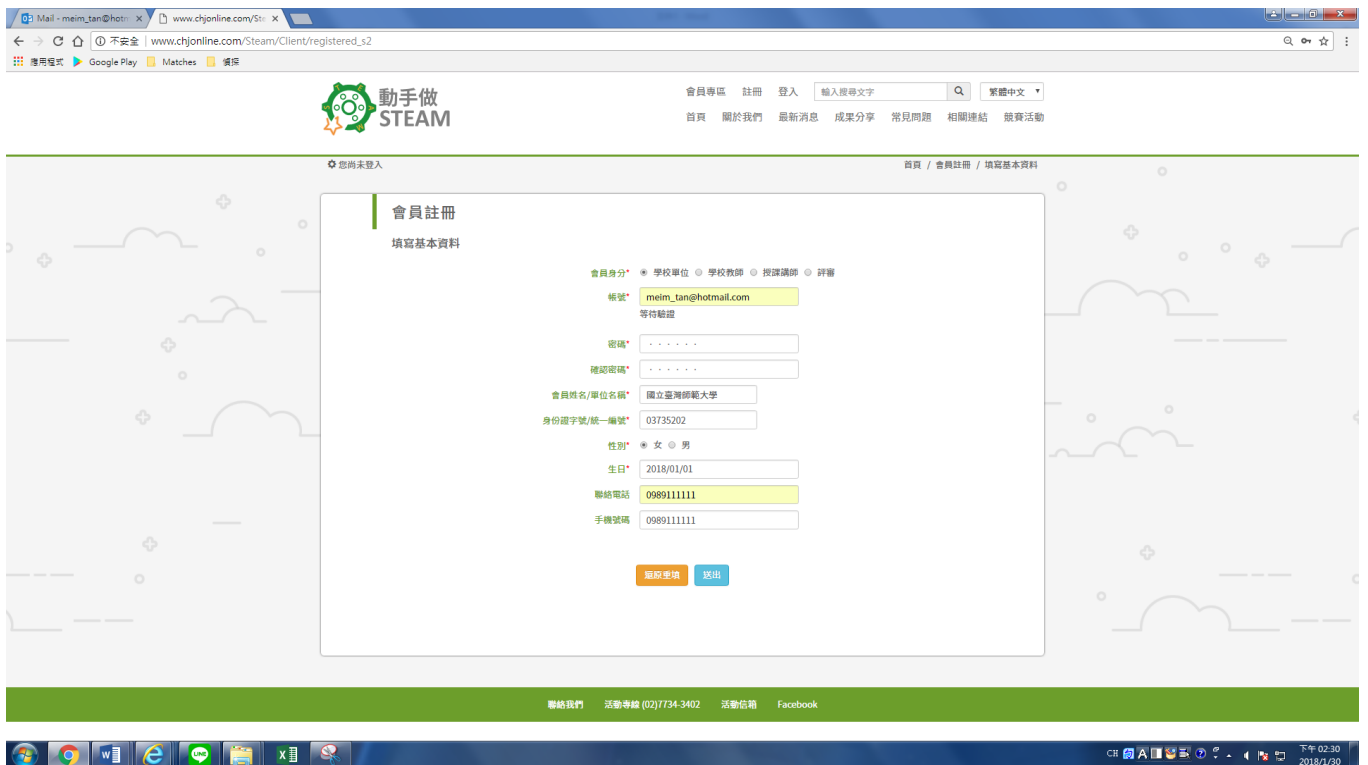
Mail - meim_tan@hotn ×
www.chjonline.com/Ste ×

不安全 | www.chjonline.com/Steam/Client/registered_s2

應用程式 Google Play Matches 偵探

動手做 STEAM

會員專區 註冊 登入 輸入搜尋文字 繁體中文

首頁 關於我們 最新消息 成果分享 常見問題 相關連結 競賽活動

您尚未登入

首頁 / 會員註冊 / 填寫基本資料

會員註冊

填寫基本資料

會員身分* 學校單位 學校教師 授課講師 評審

帳號* meim_tan@hotmail.com
等待驗證

密碼* ······

確認密碼* ······

會員姓名/單位名稱* 國立臺灣師範大學

身份證字號/統一編號* 03735202

性別* 女 男

生日* 2018/01/01

聯絡電話 0989111111

手機號碼 0989111111

返回重填 送出

聯絡我們 活動專線 (02)7734-3402 活動信箱 Facebook

CH 下午 02:30 2018/1/30